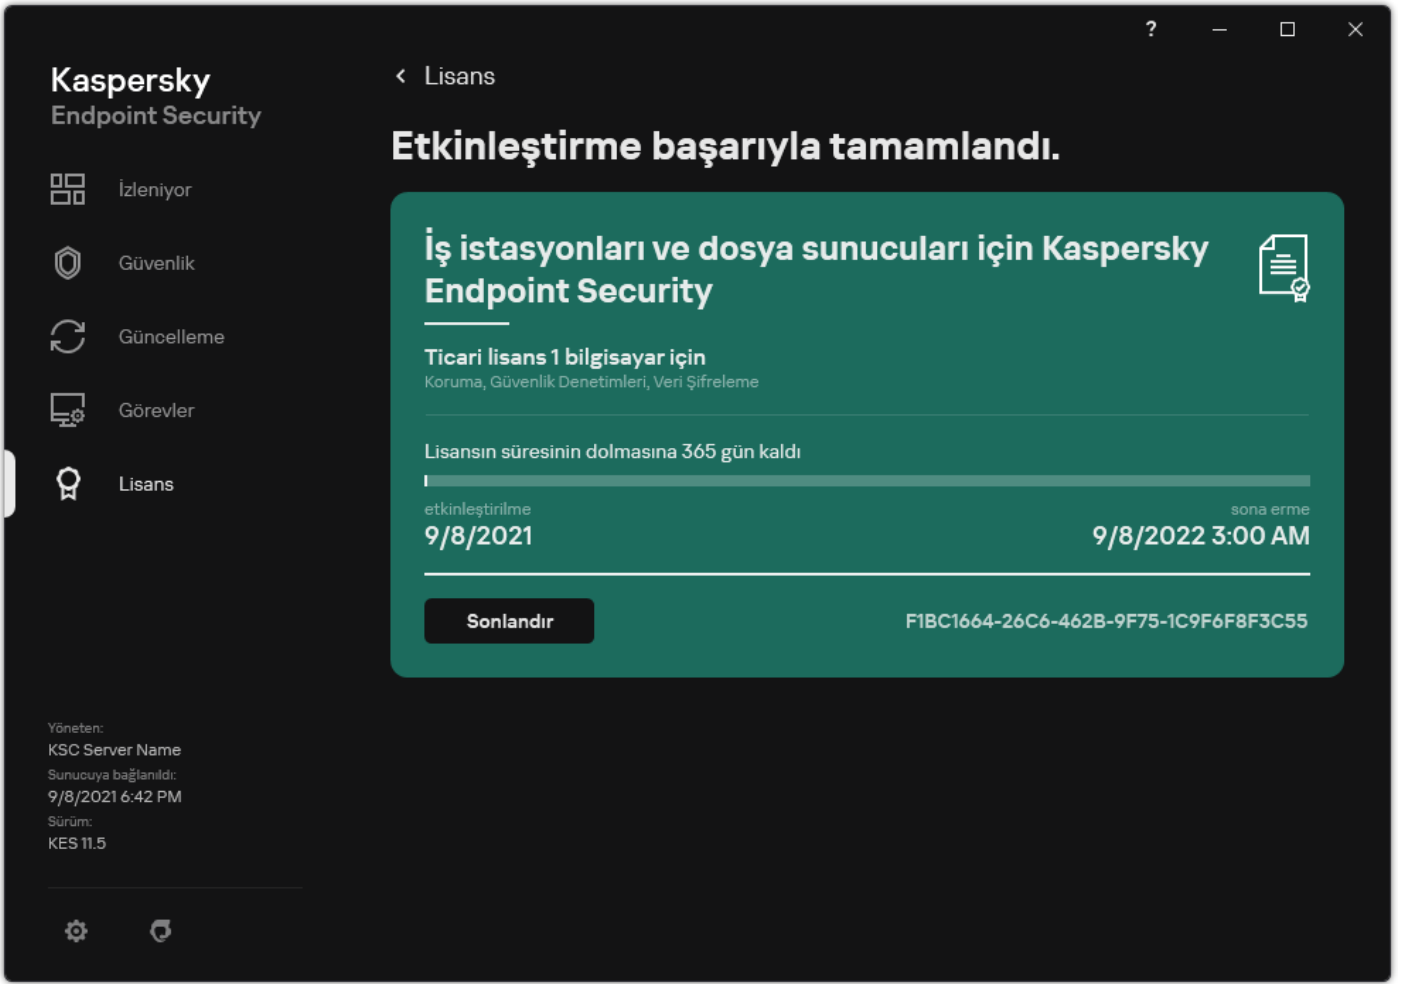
?

Kaspersky
Endpoint Security

İzleniyor

Güvenlik

Güncelleme

Görevler

Lisans

Yöneten:
KSC Server Name
Sunucuya bağlanıldı:
9/8/2021 6:42 PM
Sürüm:
KES 11.5

Lisans

Etkinleştirme başarıyla tamamlandı.

İş istasyonları ve dosya sunucuları için Kaspersky Endpoint Security

Ticari lisans 1 bilgisayar için
Koruma, Güvenlik Denetimleri, Veri Şifreleme

Lisansın süresinin dolmasına 365 gün kaldı

etkinleştirilme
9/8/2021

sona erme
9/8/2022 3:00 AM

Sonlandır

F1BC1664-26C6-462B-9F75-1C9F6F8F3C55